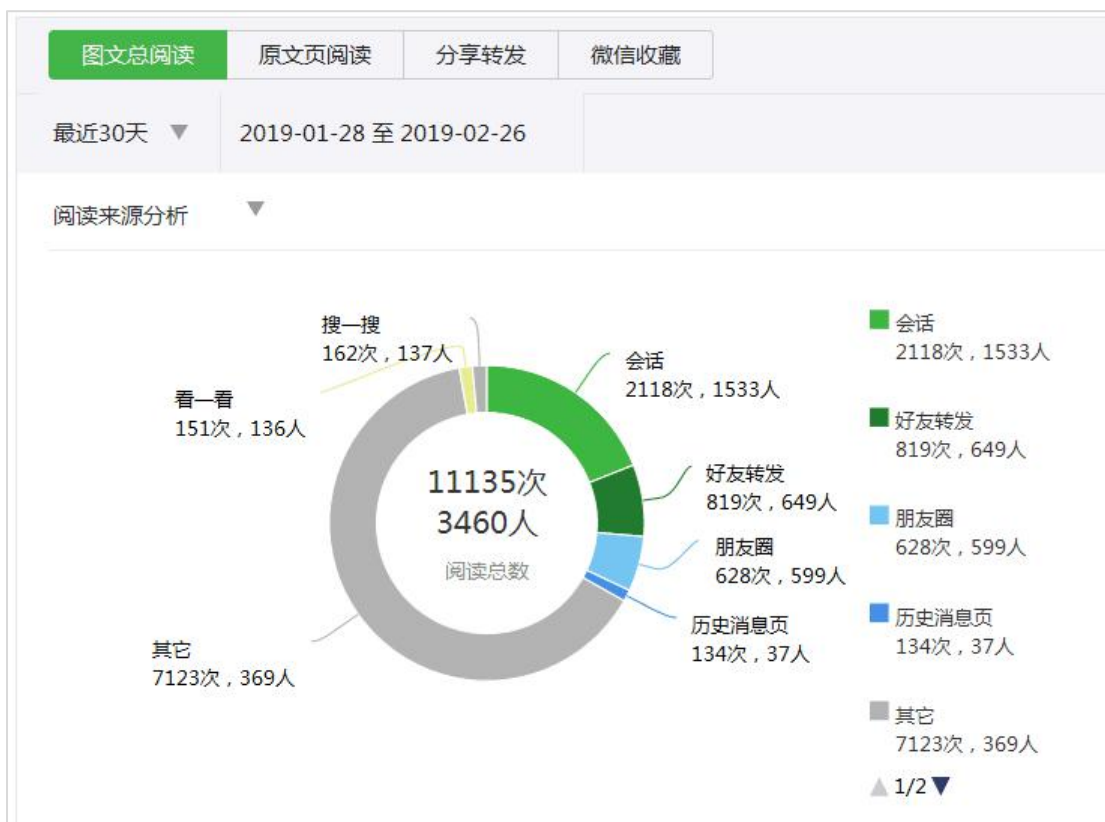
图文总阅读 原文页阅读 分享转发 微信收藏

最近30天 2019-01-28 至 2019-02-26

阅读来源分析

搜一搜
162次，137人

看一看
151次，136人

会话
2118次，1533人

好友转发
819次，649人

朋友圈
628次，599人

历史消息页
134次，37人

其它
7123次，369人

11135次
3460人
阅读总数

会话
2118次，1533人

好友转发
819次，649人

朋友圈
628次，599人

历史消息页
134次，37人

其它
7123次，369人

1/2